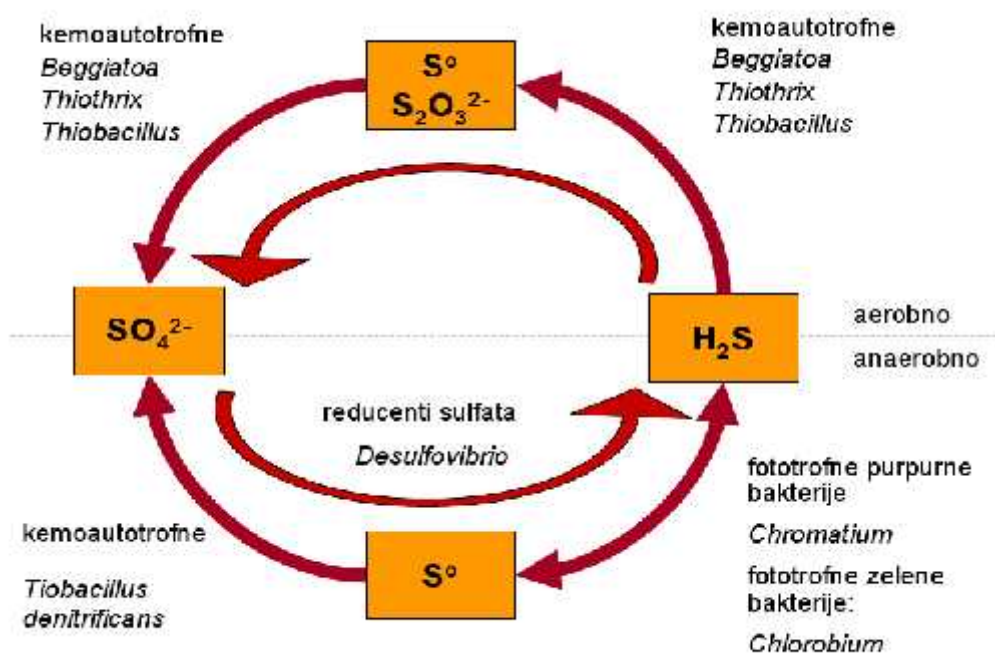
kemoautotrofne
Beggiatoa
Thiothrix
Thiobacillus

S°
$S_2O_3^{2-}$

kemoautotrofne
Beggiatoa
Thiothrix
Thiobacillus

$SO_4^{2-}$

$H_2S$

aerobno
anaerobno

reducenti sulfata
Desulfovibrio

fototrofne purpurne bakterije
Chromatium
fototrofne zelene bakterije:
Chlorobium

kemoautotrofne
Tiobacillus
denitrificans

S°